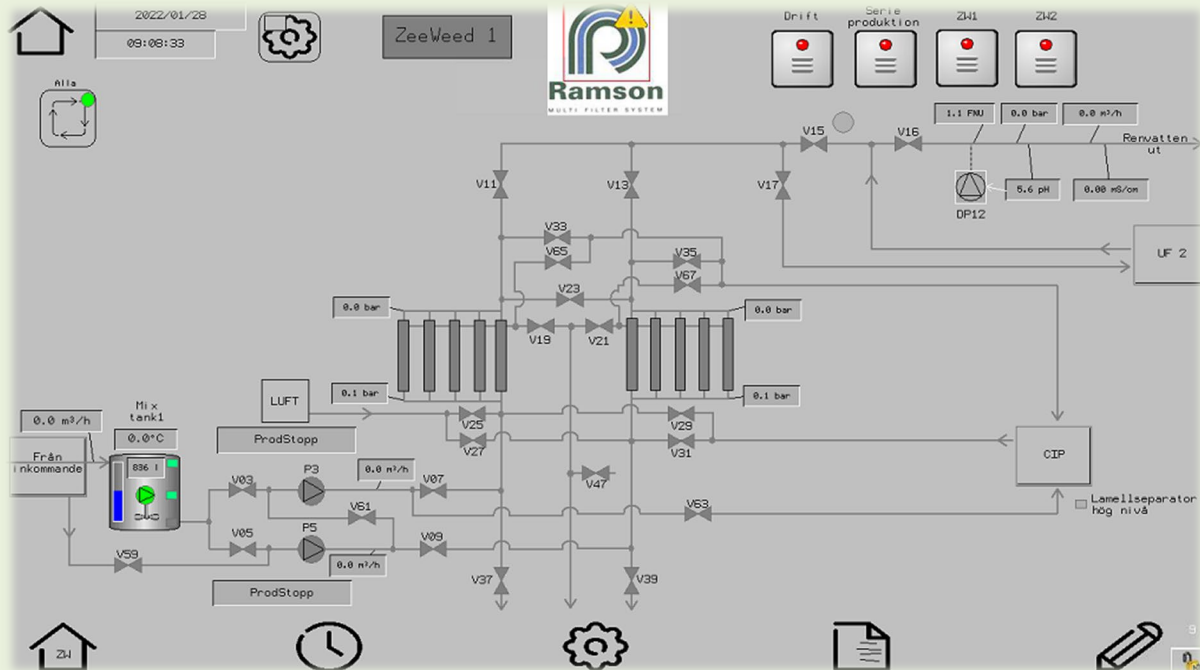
2022/01/28
09:08:33
ZeeWeed 1
Ramson
MULTI FILTER SYSTEM
Drift
Serie produktion
ZW1
ZW2
Alla
1.1 FNU
0.0 bar
0.0 m³/h
V15
V16
Renvatten ut
V11
V13
V17
DP12
5.6 pH
0.00 mS/cm
V33
V65
V35
V67
UF 2
V23
0.0 bar
0.0 bar
V19
V21
0.1 bar
0.1 bar
LUFT
ProdStopp
0.0 m³/h
Mix tank1
0.0°C
Från inkommande
836 l
V25
V27
V29
V31
CIP
V03
P3
0.0 m³/h
V07
V47
V61
V63
Lamellseparator hög nivå
V05
P5
V09
0.0 m³/h
V59
ProdStopp
V37
V39
ZW